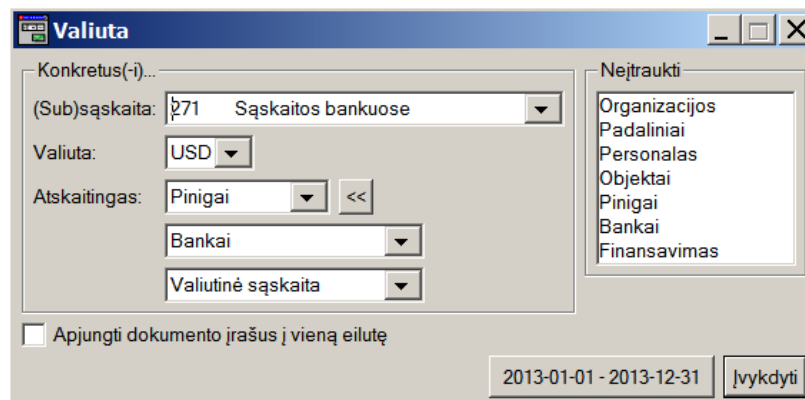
Valiuta

Konkretus(-i)...

(Sub)sąskaita: 271 Sąskaitos bankuose

Valiuta: USD

Atskaitingas: Pinigai <<

Bankai

Valiutinė sąskaita

Neįtraukti

Organizacijos
Padaliniai
Personalas
Objektai
Pinigai
Bankai
Finansavimas

Apjungti dokumento įrašus į vieną eilutę

2013-01-01 - 2013-12-31

Įvykdyti